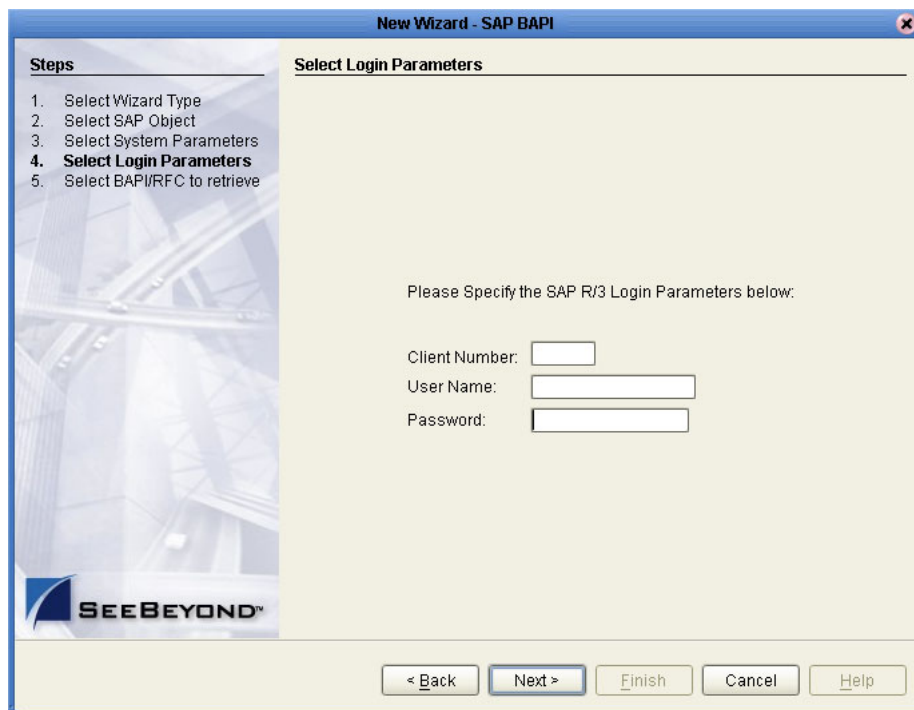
New Wizard - SAP BAPI

Steps

1. Select Wizard Type
2. Select SAP Object
3. Select System Parameters
4. Select Login Parameters
5. Select BAPI/RFC to retrieve

SEEBEYOND™

Select Login Parameters

Please Specify the SAP R/3 Login Parameters below:

Client Number:
User Name:
Password:

< Back
Next >
Finish
Cancel
Help